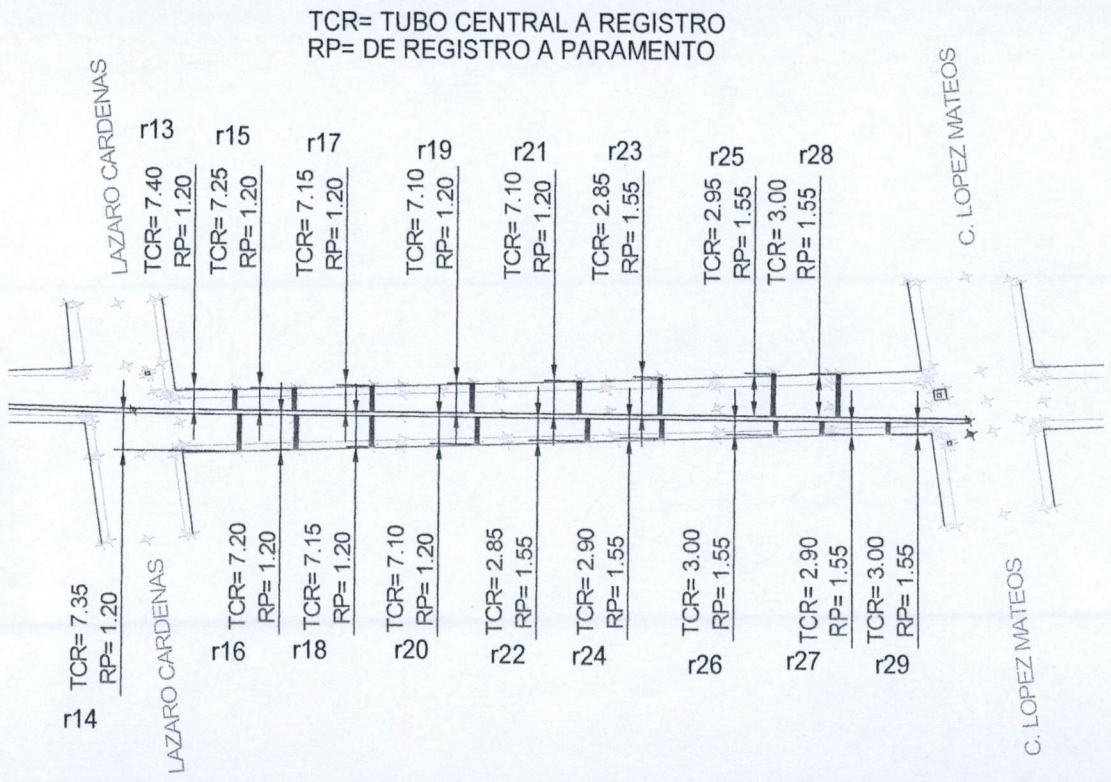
TCR= TUBO CENTRAL A REGISTRO
RP= DE REGISTRO A PARAMENTO

LAZARO CARDENAS

r13
TCR= 7.40
RP= 1.20

r15
TCR= 7.25
RP= 1.20

r17
TCR= 7.15
RP= 1.20

r19
TCR= 7.10
RP= 1.20

r21
TCR= 7.10
RP= 1.20

r23
TCR= 2.85
RP= 1.55

r25
TCR= 2.95
RP= 1.55

r28
TCR= 3.00
RP= 1.55

C. LOPEZ MATEOS

TCR= 7.35
RP= 1.20
r14

LAZARO CARDENAS

TCR= 7.20
RP= 1.20
r16

TCR= 7.15
RP= 1.20
r18

TCR= 7.10
RP= 1.20
r20

TCR= 2.85
RP= 1.55
r22

TCR= 2.90
RP= 1.55
r24

TCR= 3.00
RP= 1.55
r26

TCR= 2.90
RP= 1.55
r27

TCR= 3.00
RP= 1.55
r29

C. LOPEZ MATEOS